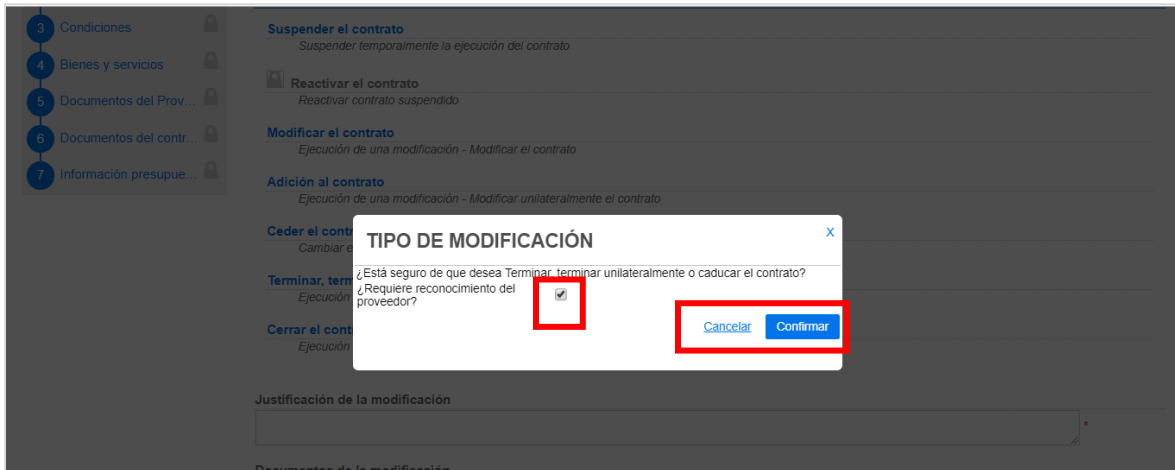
3 Condiciones

4 Bienes y servicios

5 Documentos del Prov...

6 Documentos del contr...

7 Información presupue...

Suspender el contrato
Suspender temporalmente la ejecución del contrato

Reactivar el contrato
Reactivar contrato suspendido

Modificar el contrato
Ejecución de una modificación - Modificar el contrato

Adición al contrato
Ejecución de una modificación - Modificar unilateralmente el contrato

Ceder el contr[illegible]
Cambiar e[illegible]

Terminar, term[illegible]
Ejecución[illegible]

Cerrar el cont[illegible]
Ejecución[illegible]

TIPO DE MODIFICACIÓN

x

¿Está seguro de que desea Terminar, terminar unilateralmente o caducar el contrato?

¿Requiere reconocimiento del proveedor?

Cancelar Confirmar

Justificación de la modificación

*

Documentos de la modificación